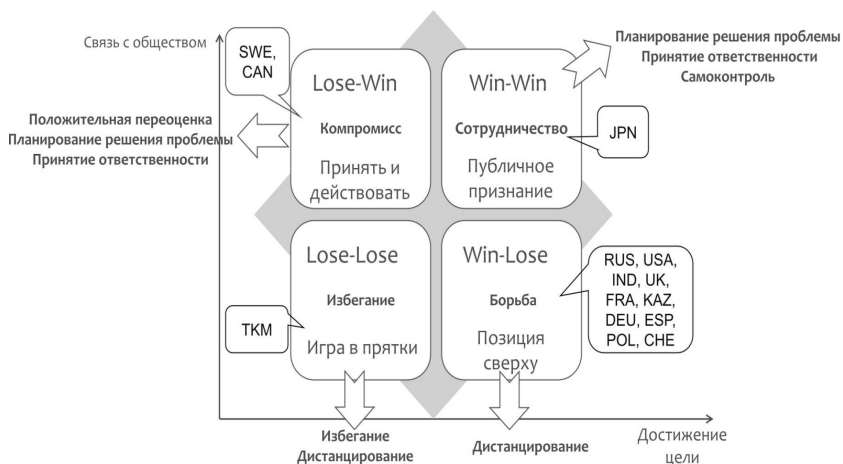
Связь с обществом

SWE, CAN

Lose-Win
Компромисс
Принять и действовать

Win-Win
Сотрудничество
Публичное признание

JPN

Планирование решения проблемы
Принятие ответственности
Самоконтроль

Положительная переоценка
Планирование решения проблемы
Принятие ответственности

Lose-Lose
Избегание
Игра в прятки

TKM

Win-Lose
Борьба
Позиция сверху

RUS, USA, IND, UK, FRA, KAZ, DEU, ESP, POL, CHE

Избегание
Дистанцирование

Дистанцирование

Достижение цели